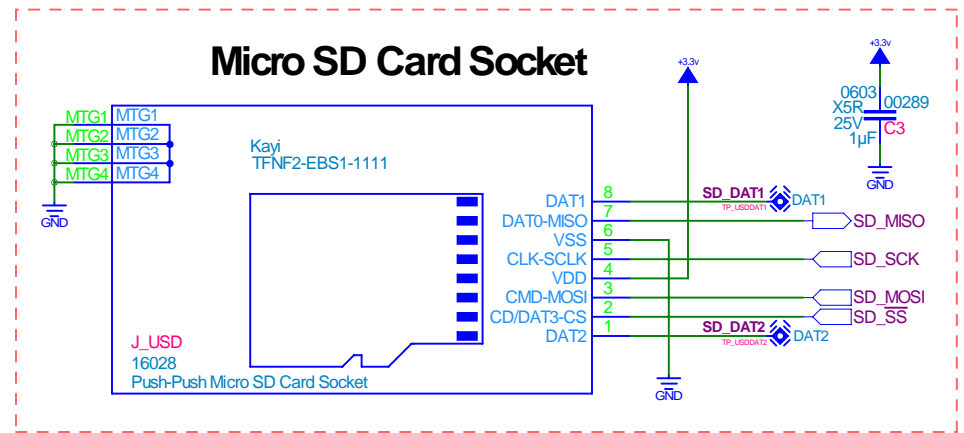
Micro SD Card Socket

+3.3v

+3.3v

0603
X5R
25V
1µF
00289
C3

GND

MTG1 MTG1
MTG2 MTG2
MTG3 MTG3
MTG4 MTG4

GND

Kayi
TFNF2-EBS1-1111

DAT1 8
DAT0-MISO 7
VSS 6
CLK-SCLK 5
VDD 4
CMD-MOSI 3
CD/DAT3-CS 2
DAT2 1

SD_DAT1
TP_USDDAT1
DAT1

SD_MISO
SD_SCK
SD_MOSI
SD_SS

SD_DAT2
TP_USDDAT2
DAT2

J_USD
16028
Push-Push Micro SD Card Socket

GND